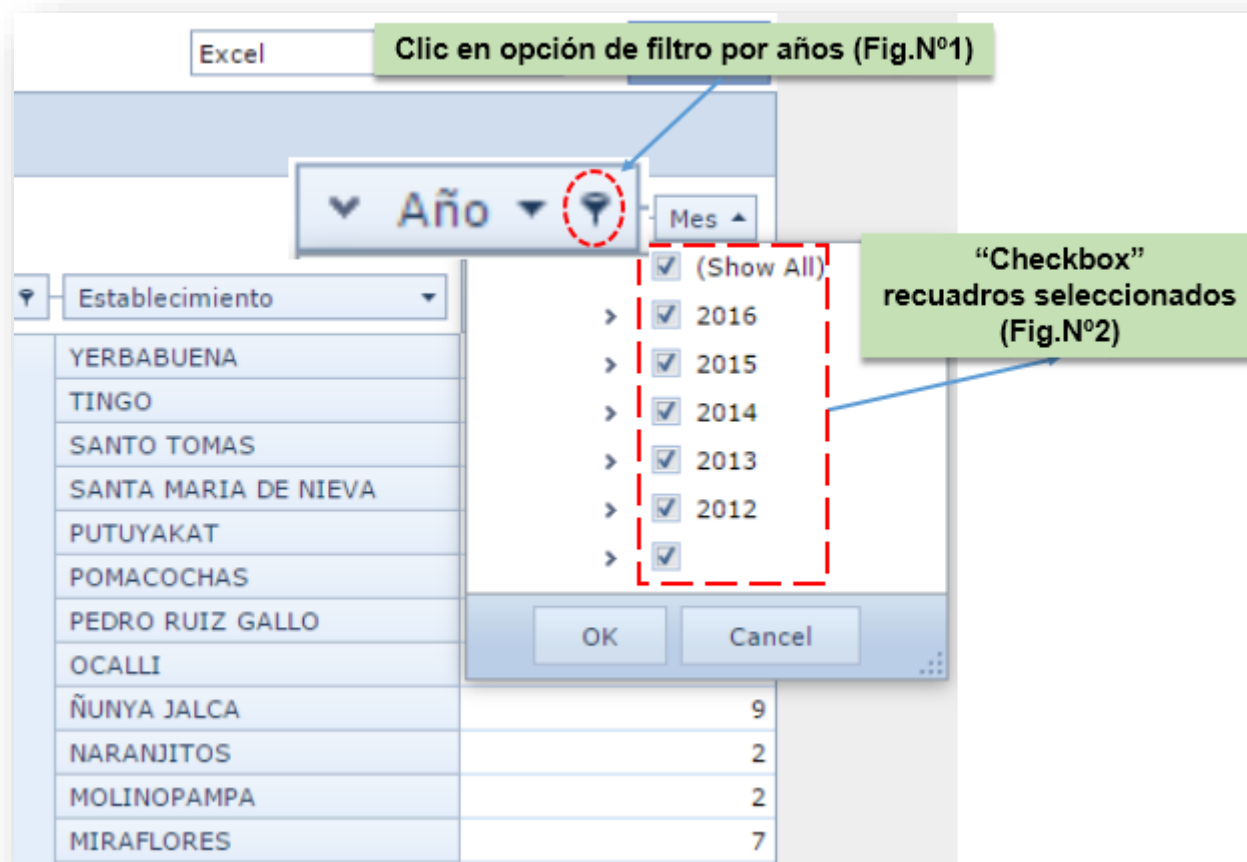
Excel

Clic en opción de filtro por años (Fig.Nº1)

Año

Mes

"Checkbox" recuadros seleccionados (Fig.Nº2)

Establecimiento

(Show All)
2016
2015
2014
2013
2012

OK
Cancel

| Establecimiento | |
|---|---|
| YERBABUENA | |
| TINGO | |
| SANTO TOMAS | |
| SANTA MARIA DE NIEVA | |
| PUTUYAKAT | |
| POMACOCHAS | |
| PEDRO RUIZ GALLO | |
| OCALLI | |
| ÑUNYA JALCA | 9 |
| NARANJITOS | 2 |
| MOLINOPAMPA | 2 |
| MIRAFLORES | 7 |